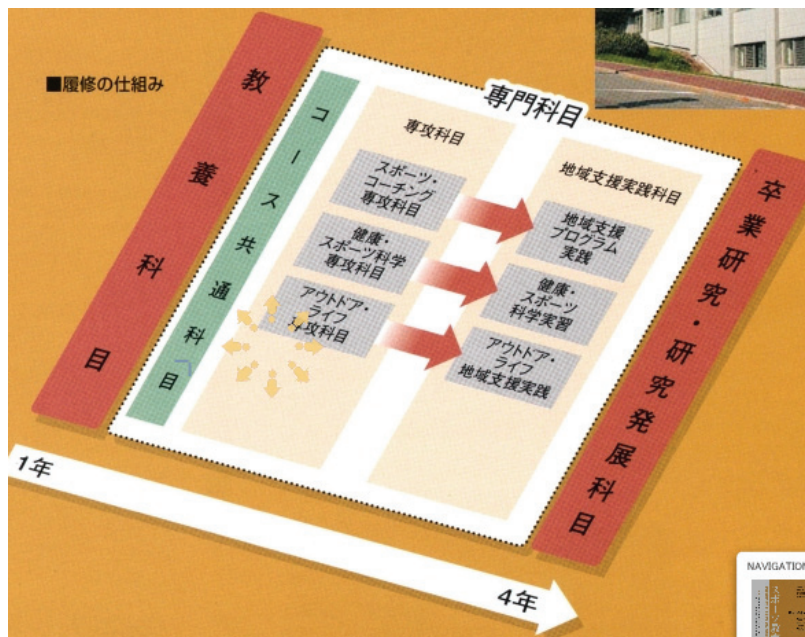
■履修の仕組み

教養科目

コース共通科目

専門科目

専攻科目

スポーツ・コーチング専攻科目

健康・スポーツ科学専攻科目

アウトドア・ライフ専攻科目

地域支援実践科目

地域支援プログラム実践

健康・スポーツ科学実習

アウトドア・ライフ地域支援実践

卒業研究・研究発展科目

1年

4年

NAVIGATION